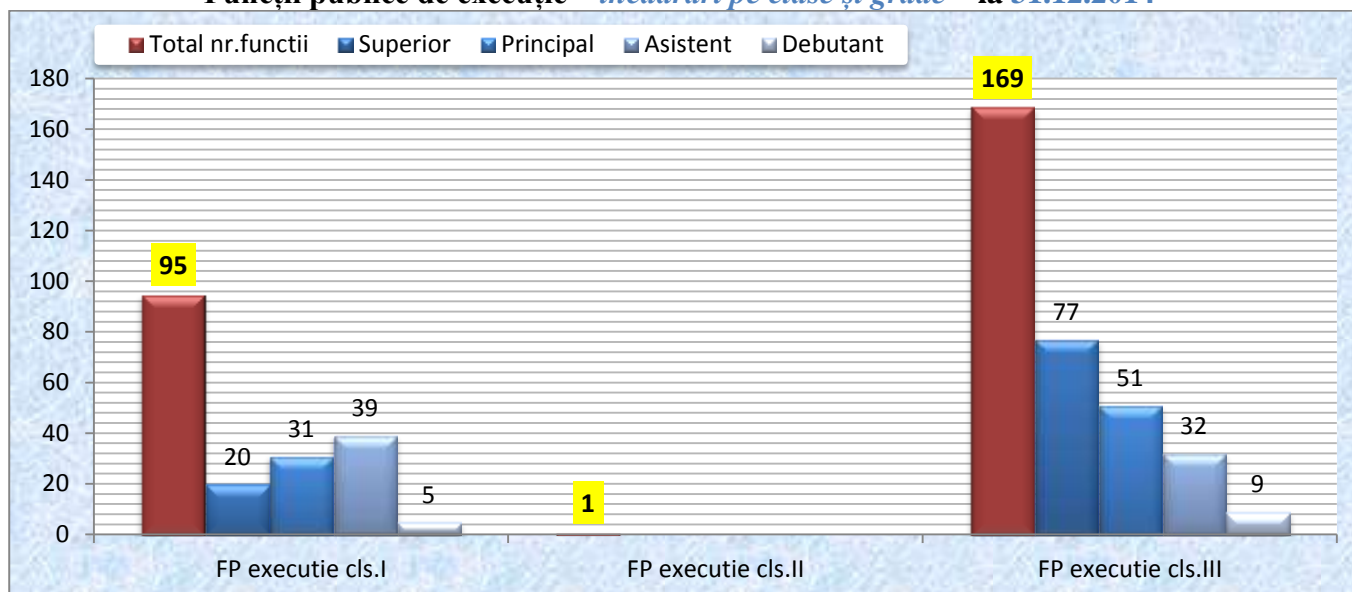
Funcţii publice de execuţie – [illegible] pe clase şi grade – la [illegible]

Total nr.functii
Superior
Principal
Asistent
Debutant

180
160
140
120
100
80
60
40
20
0

95
20
31
39
5
1
169
77
51
32
9

FP executie cls.I
FP executie cls.II
FP executie cls.III